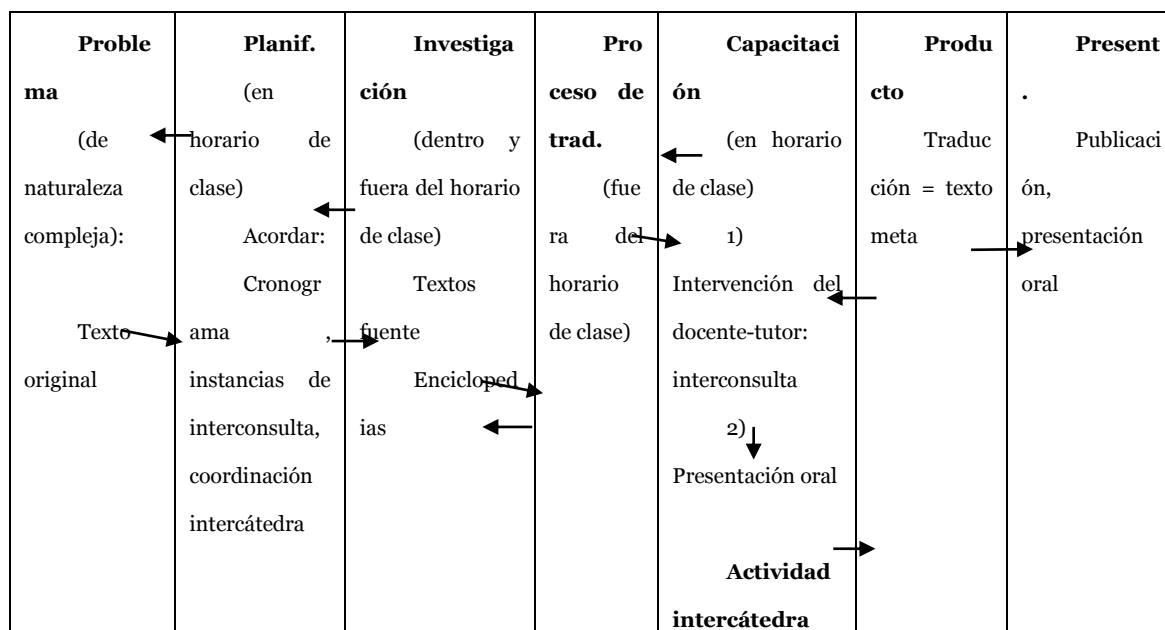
| Problema (de naturaleza compleja): Texto original | Planif. (en horario de clase) Acordar: Cronograma, instancias de interconsulta, coordinación intercátedra | Investigación (dentro y fuera del horario de clase) Textos fuente Enciclopedias | Proceso de trad. (fuera del horario de clase) | Capacitación (en horario de clase) 1) Intervención del docente-tutor: interconsulta 2) Presentación oral **Actividad intercátedra** | Producto Traducción = texto meta | Present. Publicación, presentación oral |
|---|---|---|---|---|---|---|